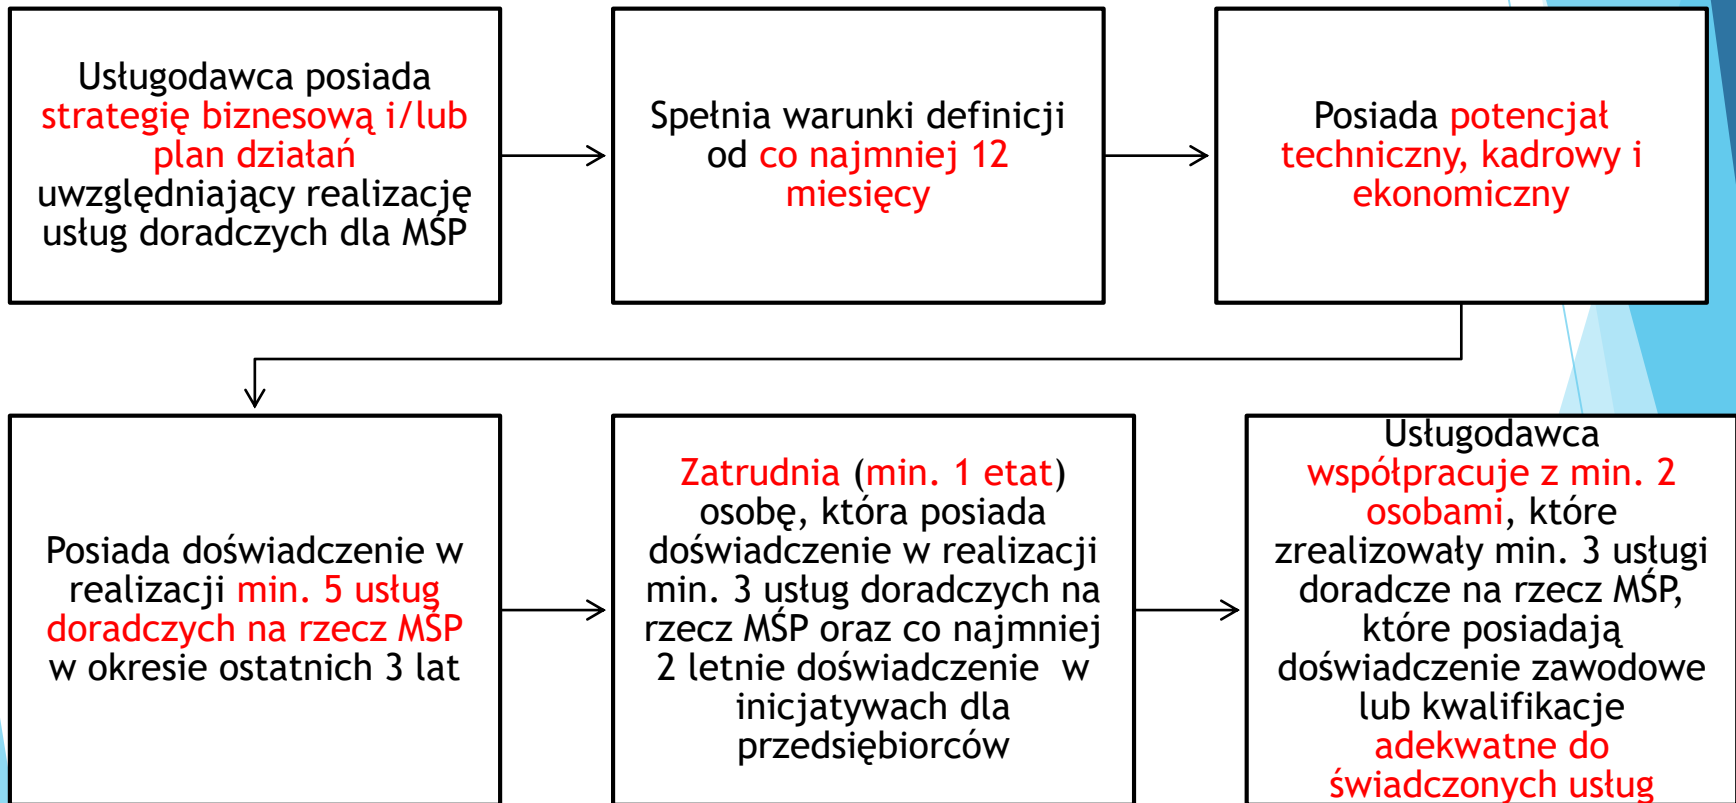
Usługodawca posiada strategię biznesową i/lub plan działań uwzględniający realizację usług doradczych dla MŚP

Spełnia warunki definicji od co najmniej 12 miesięcy

Posiada potencjał techniczny, kadrowy i ekonomiczny

Posiada doświadczenie w realizacji min. 5 usług doradczych na rzecz MŚP w okresie ostatnich 3 lat

Zatrudnia (min. 1 etat) osobę, która posiada doświadczenie w realizacji min. 3 usług doradczych na rzecz MŚP oraz co najmniej 2 letnie doświadczenie w inicjatywach dla przedsiębiorców

Usługodawca współpracuje z min. 2 osobami, które zrealizowały min. 3 usługi doradcze na rzecz MŚP, które posiadają doświadczenie zawodowe lub kwalifikacje adekwatne do świadczonych usług